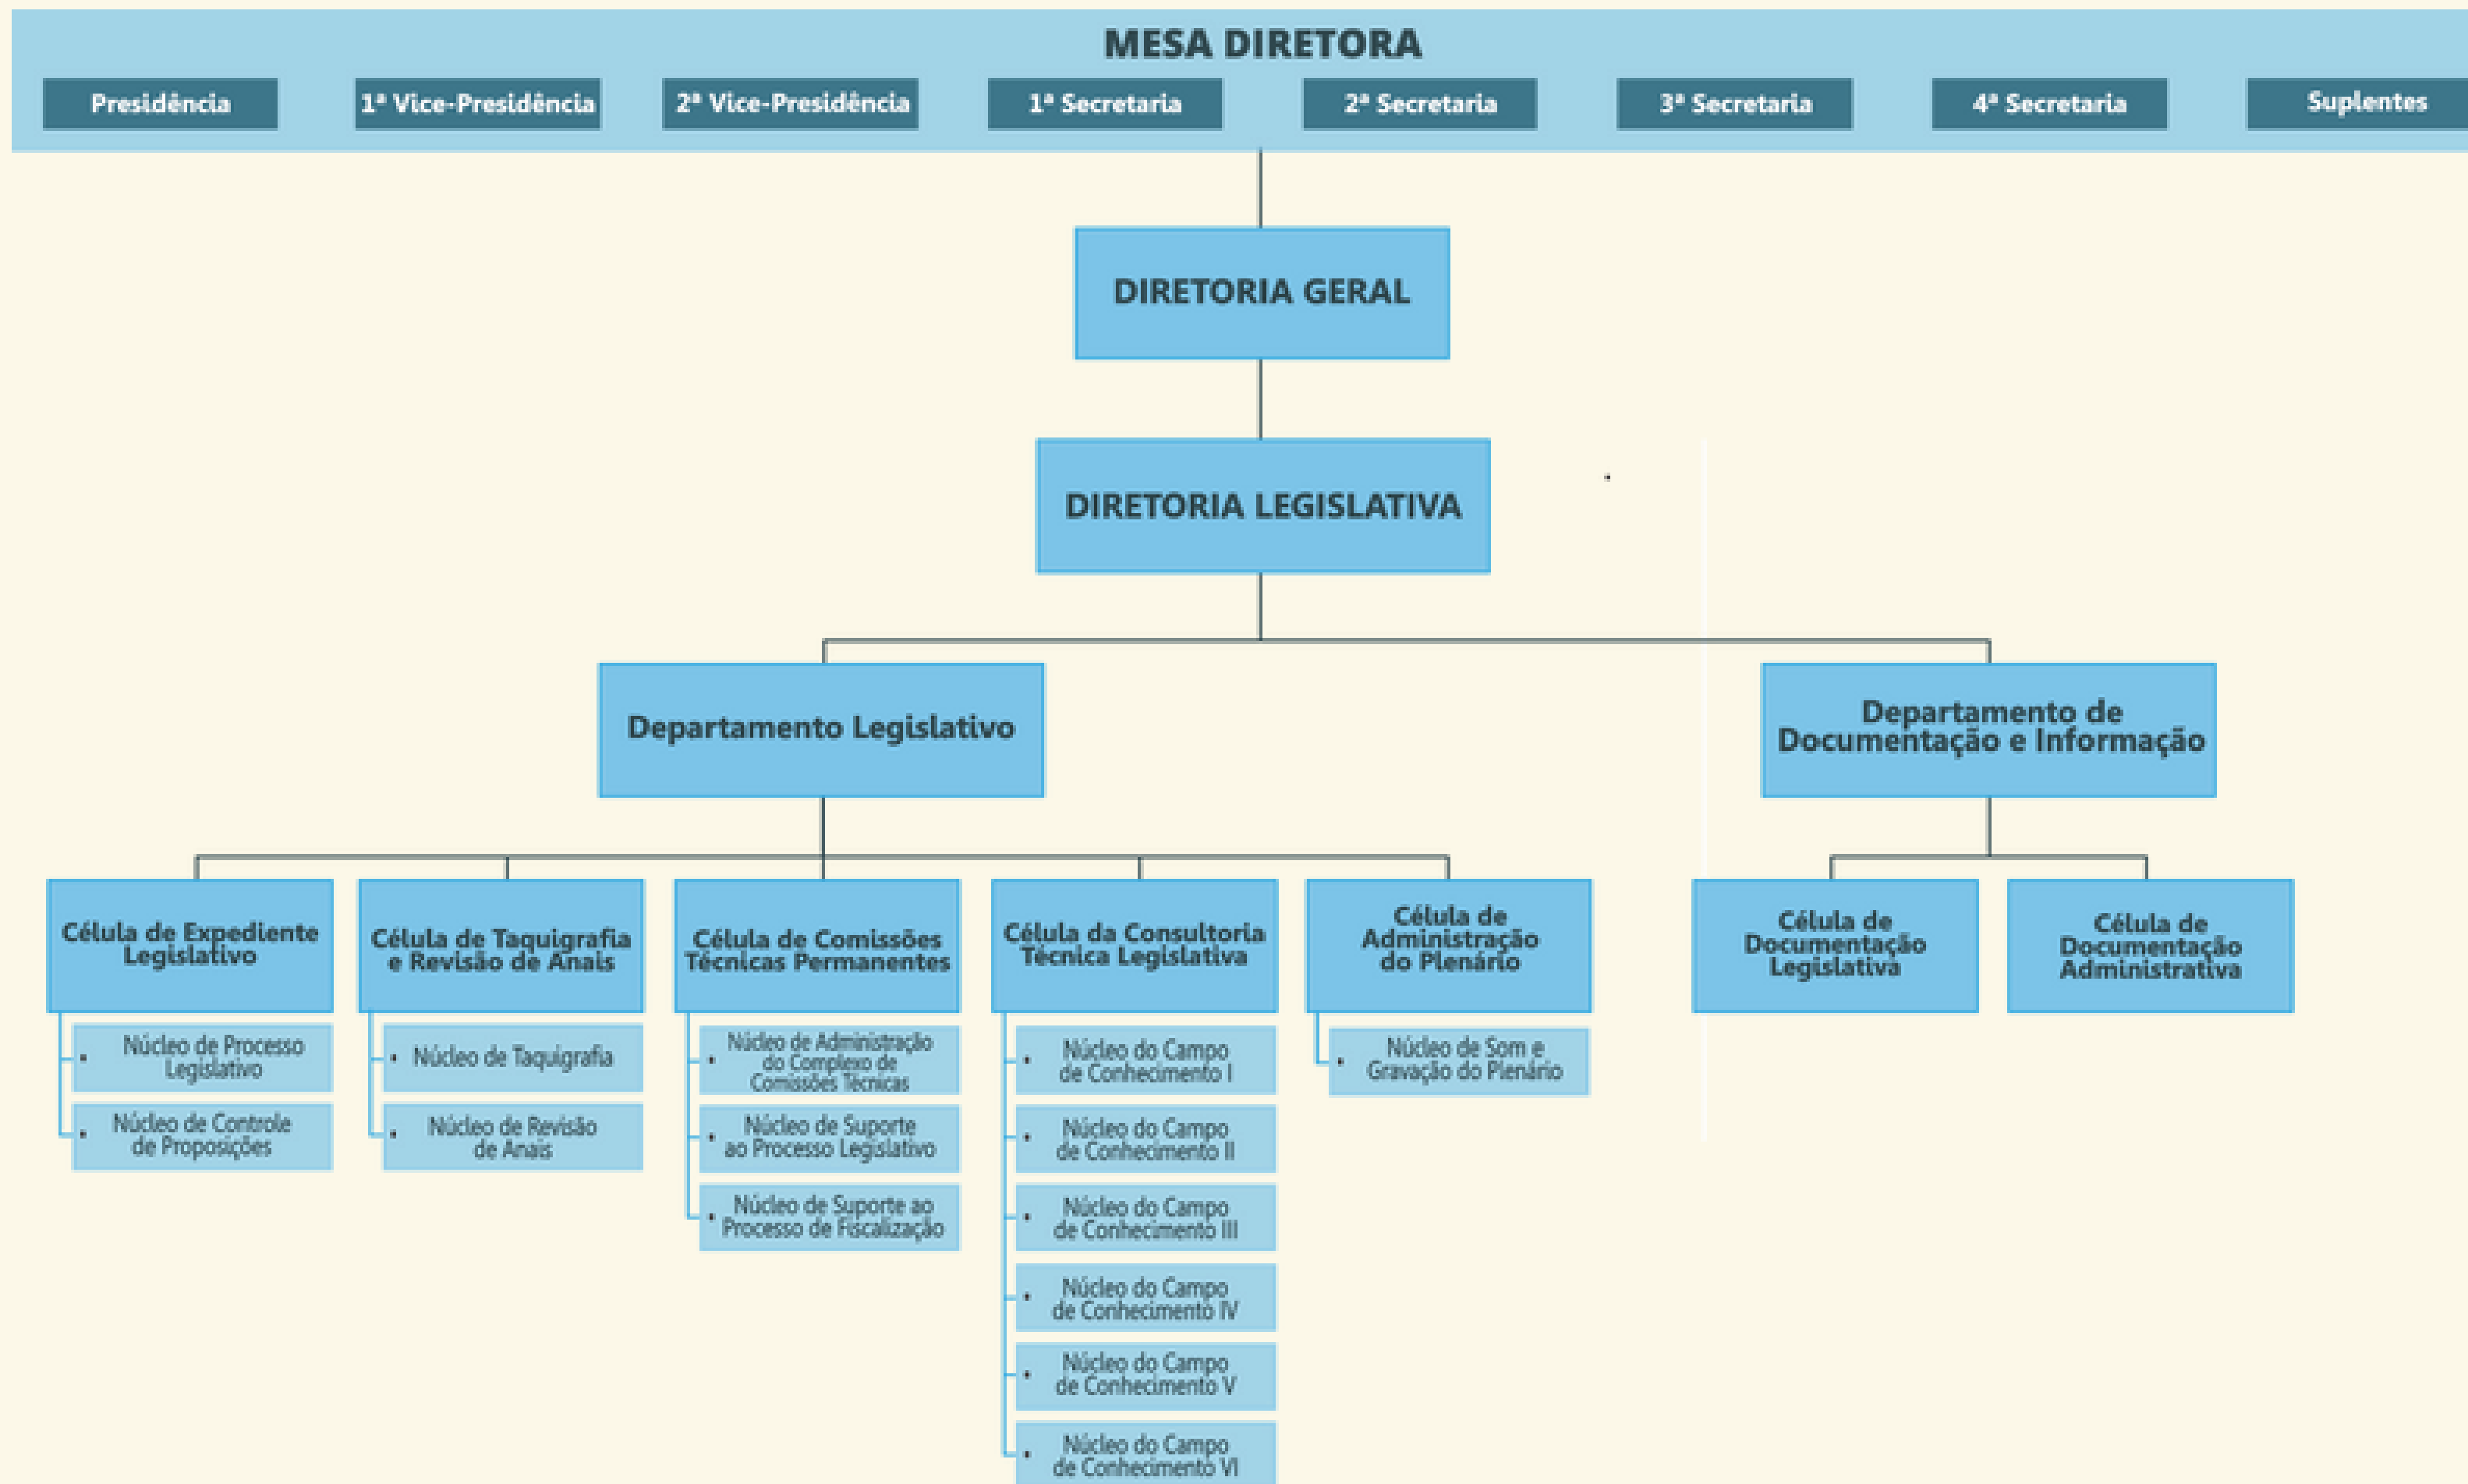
MESA DIRETORA

Presidência

1ª Vice-Presidência

2ª Vice-Presidência

1ª Secretaria

2ª Secretaria

3ª Secretaria

4ª Secretaria

Suplentes

DIRETORIA GERAL

DIRETORIA LEGISLATIVA

Departamento Legislativo

Departamento de Documentação e Informação

Célula de Expediente Legislativo

• Núcleo de Processo Legislativo

• Núcleo de Controle de Proposições

Célula de Taquigrafia e Revisão de Anais

• Núcleo de Taquigrafia

• Núcleo de Revisão de Anais

Célula de Comissões Técnicas Permanentes

• Núcleo de Administração do Complexo de Comissões Técnicas

• Núcleo de Suporte ao Processo Legislativo

• Núcleo de Suporte ao Processo de Fiscalização

Célula da Consultoria Técnica Legislativa

• Núcleo do Campo de Conhecimento I

• Núcleo do Campo de Conhecimento II

• Núcleo do Campo de Conhecimento III

• Núcleo do Campo de Conhecimento IV

• Núcleo do Campo de Conhecimento V

• Núcleo do Campo de Conhecimento VI

Célula de Administração do Plenário

• Núcleo de Som e Gravação do Plenário

Célula de Documentação Legislativa

Célula de Documentação Administrativa